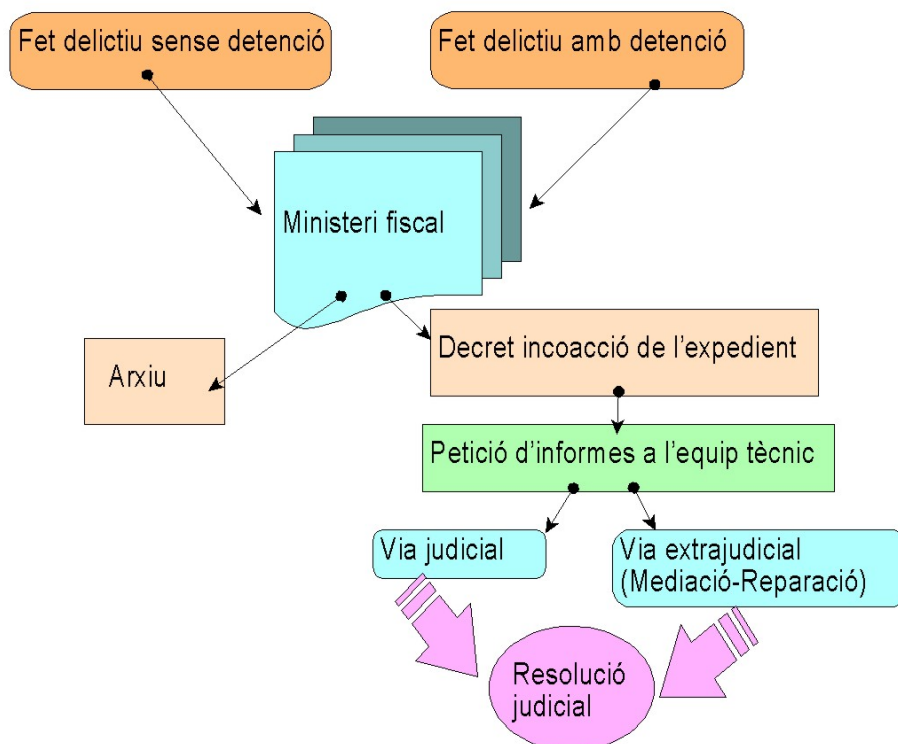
Fet delictiu sense detenció

Fet delictiu amb detenció

Ministeri fiscal

Arxiu

Decret incoacció de l’expedient

Petició d’informes a l’equip tècnic

Via judicial

Via extrajudicial (Mediació-Reparació)

Resolució judicial